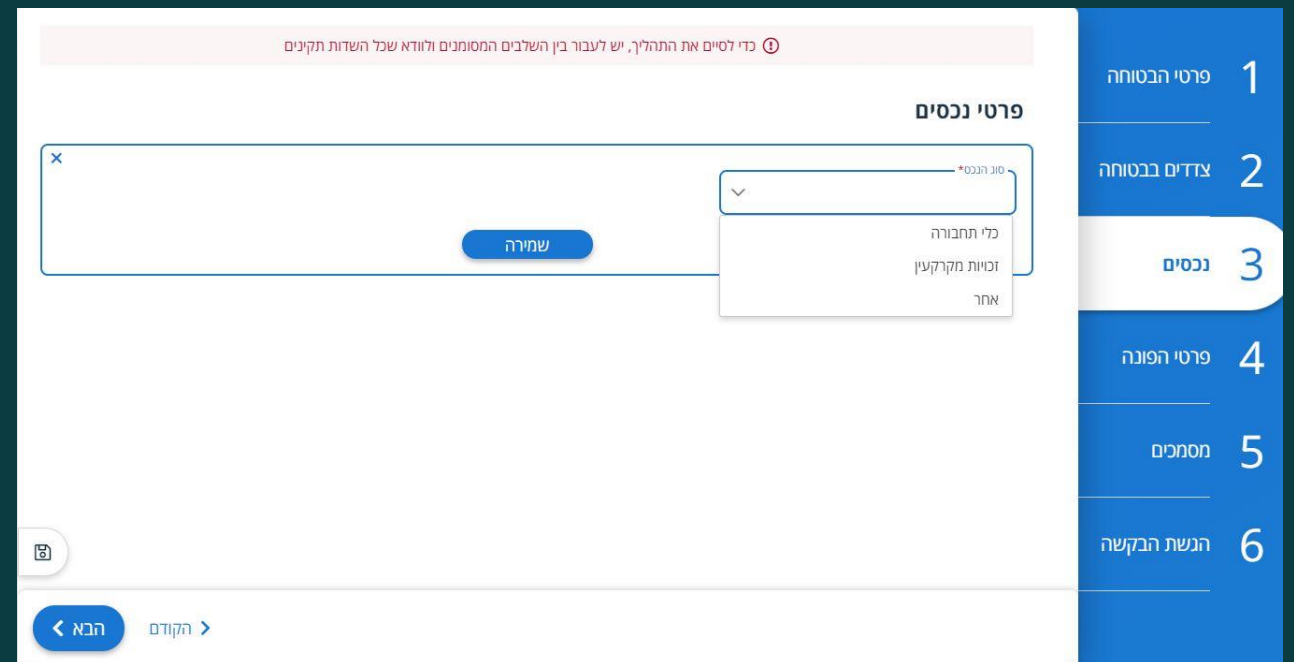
1 פרטי הבטוחה
2 צדדים בבטוחה
3 נכסים
4 פרטי הפונה
5 מסמכים
6 הגשת הבקשה

ⓘ כדי לסיים את התהליך, יש לעבור בין השלבים המסומנים ולוודא שכל השדות תקינים

פרטי נכסים

×

סוג הנכס*

כלי תחבורה
זכויות מקרקעין
אחר

שמירה

הבא
הקודם